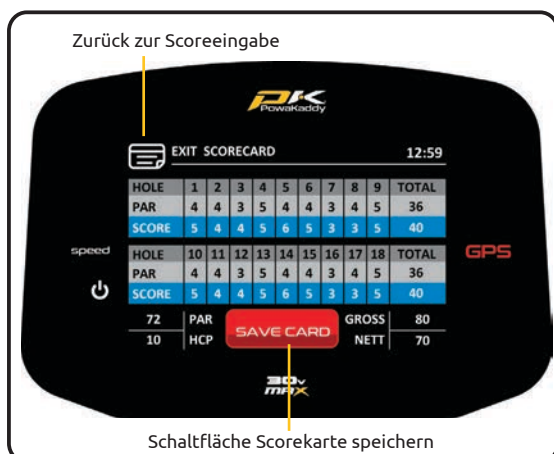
Zurück zur Scoreeingabe

PowaKaddy

EXIT SCORECARD

12:59

| HOLE | 1 | 2 | 3 | 4 | 5 | 6 | 7 | 8 | 9 | TOTAL |
|---|---|---|---|---|---|---|---|---|---|---|
| PAR | 4 | 4 | 3 | 5 | 4 | 4 | 3 | 4 | 5 | 36 |
| SCORE | 5 | 4 | 4 | 5 | 6 | 5 | 3 | 3 | 5 | 40 |

speed

GPS

| HOLE | 10 | 11 | 12 | 13 | 14 | 15 | 16 | 17 | 18 | TOTAL |
|---|---|---|---|---|---|---|---|---|---|---|
| PAR | 4 | 4 | 3 | 5 | 4 | 4 | 3 | 4 | 5 | 36 |
| SCORE | 5 | 4 | 4 | 5 | 6 | 5 | 3 | 3 | 5 | 40 |

72 PAR

10 HCP

SAVE CARD

GROSS 80

NETT 70

30v MAX

Schaltfläche Scorekarte speichern